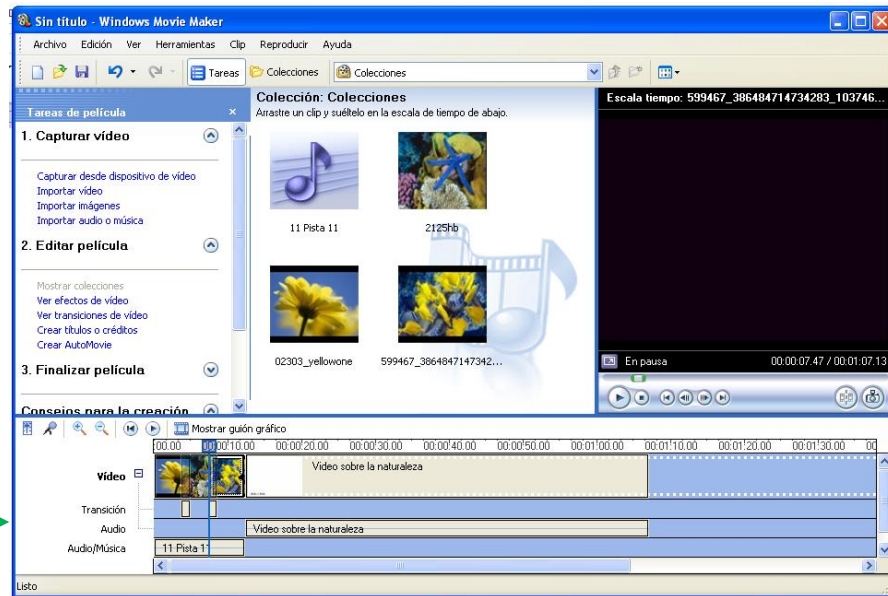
Sin título - Windows Movie Maker

Archivo Edición Ver Herramientas Clip Reproducir Ayuda

Tareas Colecciones Colecciones

Tareas de película ×

1. Capturar vídeo

Capturar desde dispositivo de vídeo
Importar vídeo
Importar imágenes
Importar audio o música

2. Editar película

Mostrar colecciones
Ver efectos de vídeo
Ver transiciones de vídeo
Crear títulos o créditos
Crear AutoMovie

3. Finalizar película

Consejos para la creación

Colección: Colecciones
Arrastre un clip y suéltelo en la escala de tiempo de abajo.

11 Pista 11
2125hb
02303_yellowone
599467_3864847147342...

Escala tiempo: 599467_386484714734283_103746...

En pausa 00:00:07.47 / 00:01:07.13

Mostrar guión gráfico

00.00 00:00:10.00 00:00:20.00 00:00:30.00 00:00:40.00 00:00:50.00 00:01:00.00 00:01:10.00 00:01:20.00 00:01:30.00

Vídeo
Video sobre la naturaleza
Transición
Audio
Video sobre la naturaleza
Audio/Música
11 Pista 11

Listo